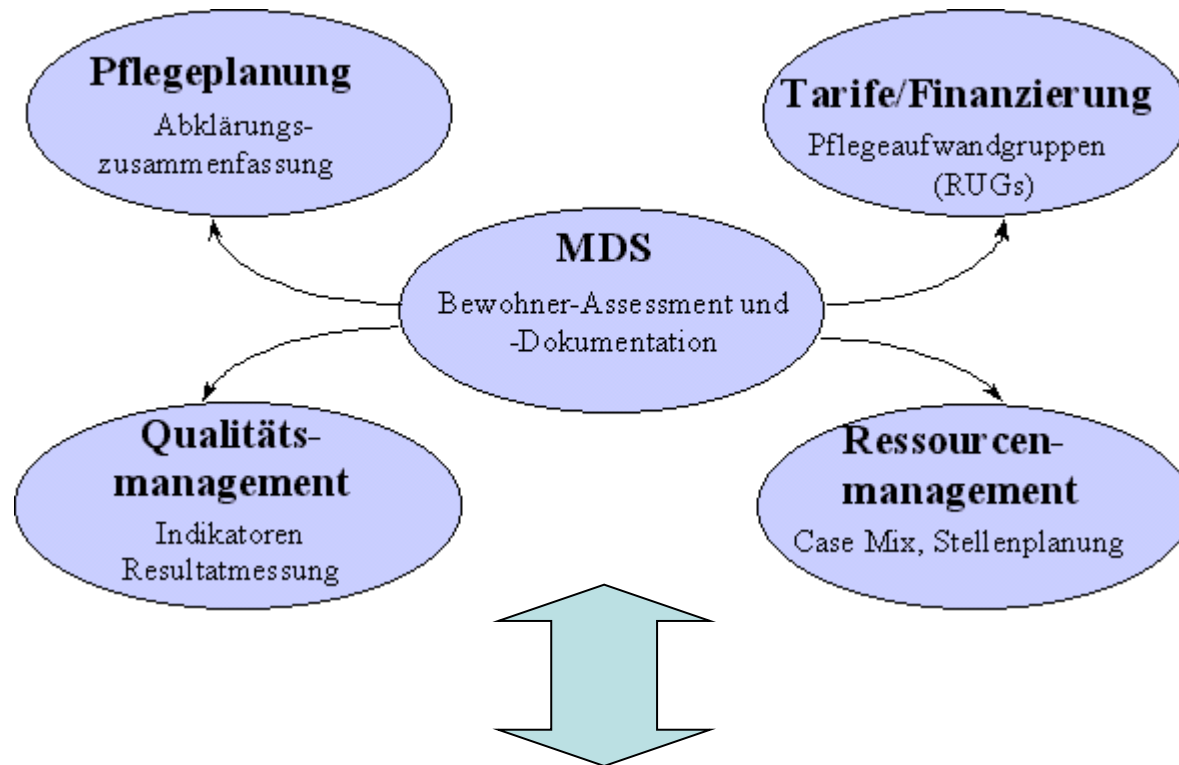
Pflegeplanung
Abklärungszusammenfassung

Tarife/Finanzierung
Pflegeaufwandgruppen (RUGs)

MDS
Bewohner-Assessment und -Dokumentation

Qualitätsmanagement
Indikatoren Resultatmessung

Ressourcenmanagement
Case Mix, Stellenplanung